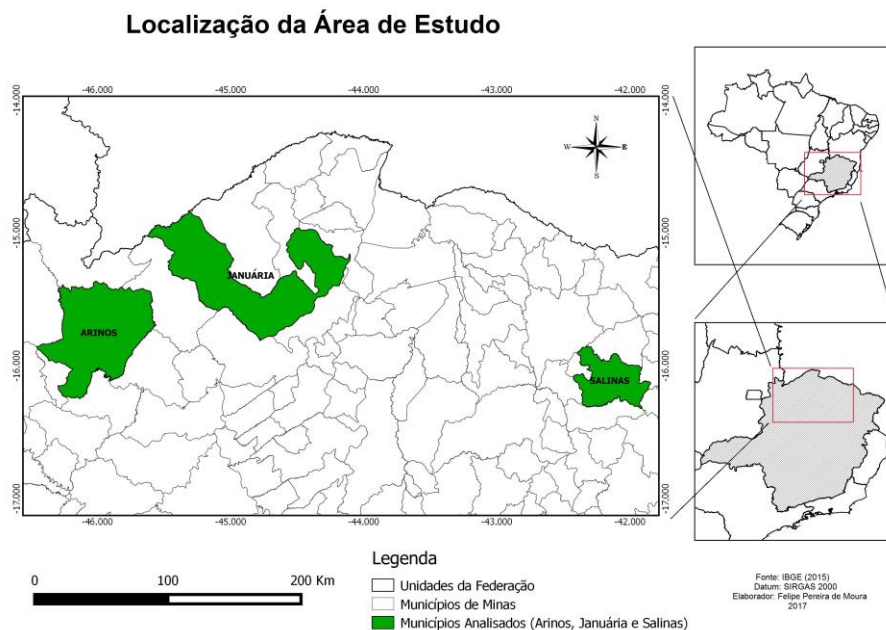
Localização da Área de Estudo

-46.000 -45.000 -44.000 -43.000 -42.000

-14.000
-15.000
-16.000
-17.000

N
W E
S

JANUÁRIA
ARINOS
SALINAS

-46.000 -45.000 -44.000 -43.000 -42.000

-14.000
-15.000
-16.000
-17.000

Legenda

0 100 200 Km

Unidades da Federação
Municípios de Minas
Municípios Analisados (Arinos, Januária e Salinas)

Fonte: IBGE (2015)
Datum: SIRGAS 2000
Elaborador: Felipe Pereira de Moura
2017